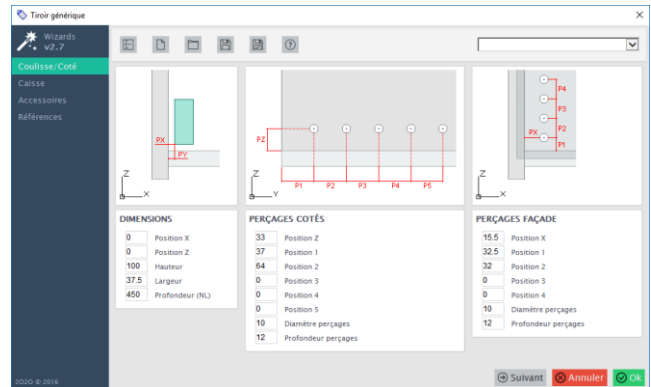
Tiroir générique

Wizards v2.7

Coulisse/Coté
Caisse
Accessoires
Références

PX
PY
Z
X

PZ
P1 P2 P3 P4 P5
Z
Y

P4
P3
P2
PX
P1
Z
X

DIMENSIONS
| 0 | Position X |
|---|---|
| 0 | Position Z |
| 100 | Hauteur |
| 37.5 | Largeur |
| 450 | Profondeur (NL) |

PERÇAGES COTÉS
| 33 | Position Z |
|---|---|
| 37 | Position 1 |
| 64 | Position 2 |
| 0 | Position 3 |
| 0 | Position 4 |
| 0 | Position 5 |
| 10 | Diamètre perçages |
| 12 | Profondeur perçages |

PERÇAGES FAÇADE
| 15.5 | Position X |
|---|---|
| 32.5 | Position 1 |
| 32 | Position 2 |
| 0 | Position 3 |
| 0 | Position 4 |
| 10 | Diamètre perçages |
| 12 | Profondeur perçages |

2020 © 2016

Suivant
Annuler
Ok